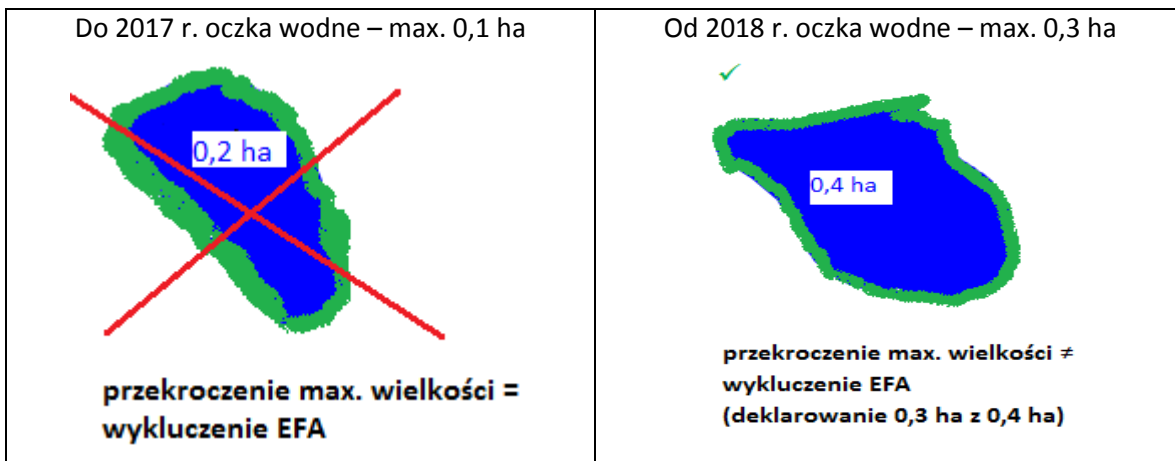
| Do 2017 r. oczka wodne – max. 0,1 ha | Od 2018 r. oczka wodne – max. 0,3 ha |
|---|---|
| 0,2 ha<br><br>**przekroczenie max. wielkości = wykluczenie EFA** | ✓<br><br>0,4 ha<br><br>**przekroczenie max. wielkości ≠ wykluczenie EFA (deklarowanie 0,3 ha z 0,4 ha)** |